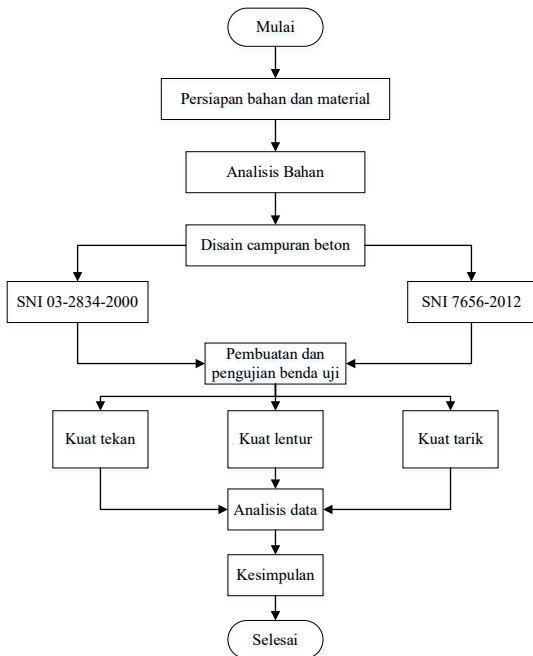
Mulai

Persiapan bahan dan material

Analisis Bahan

Disain campuran beton

SNI 03-2834-2000

SNI 7656-2012

Pembuatan dan pengujian benda uji

Kuat tekan

Kuat lentur

Kuat tarik

Analisis data

Kesimpulan

Selesai